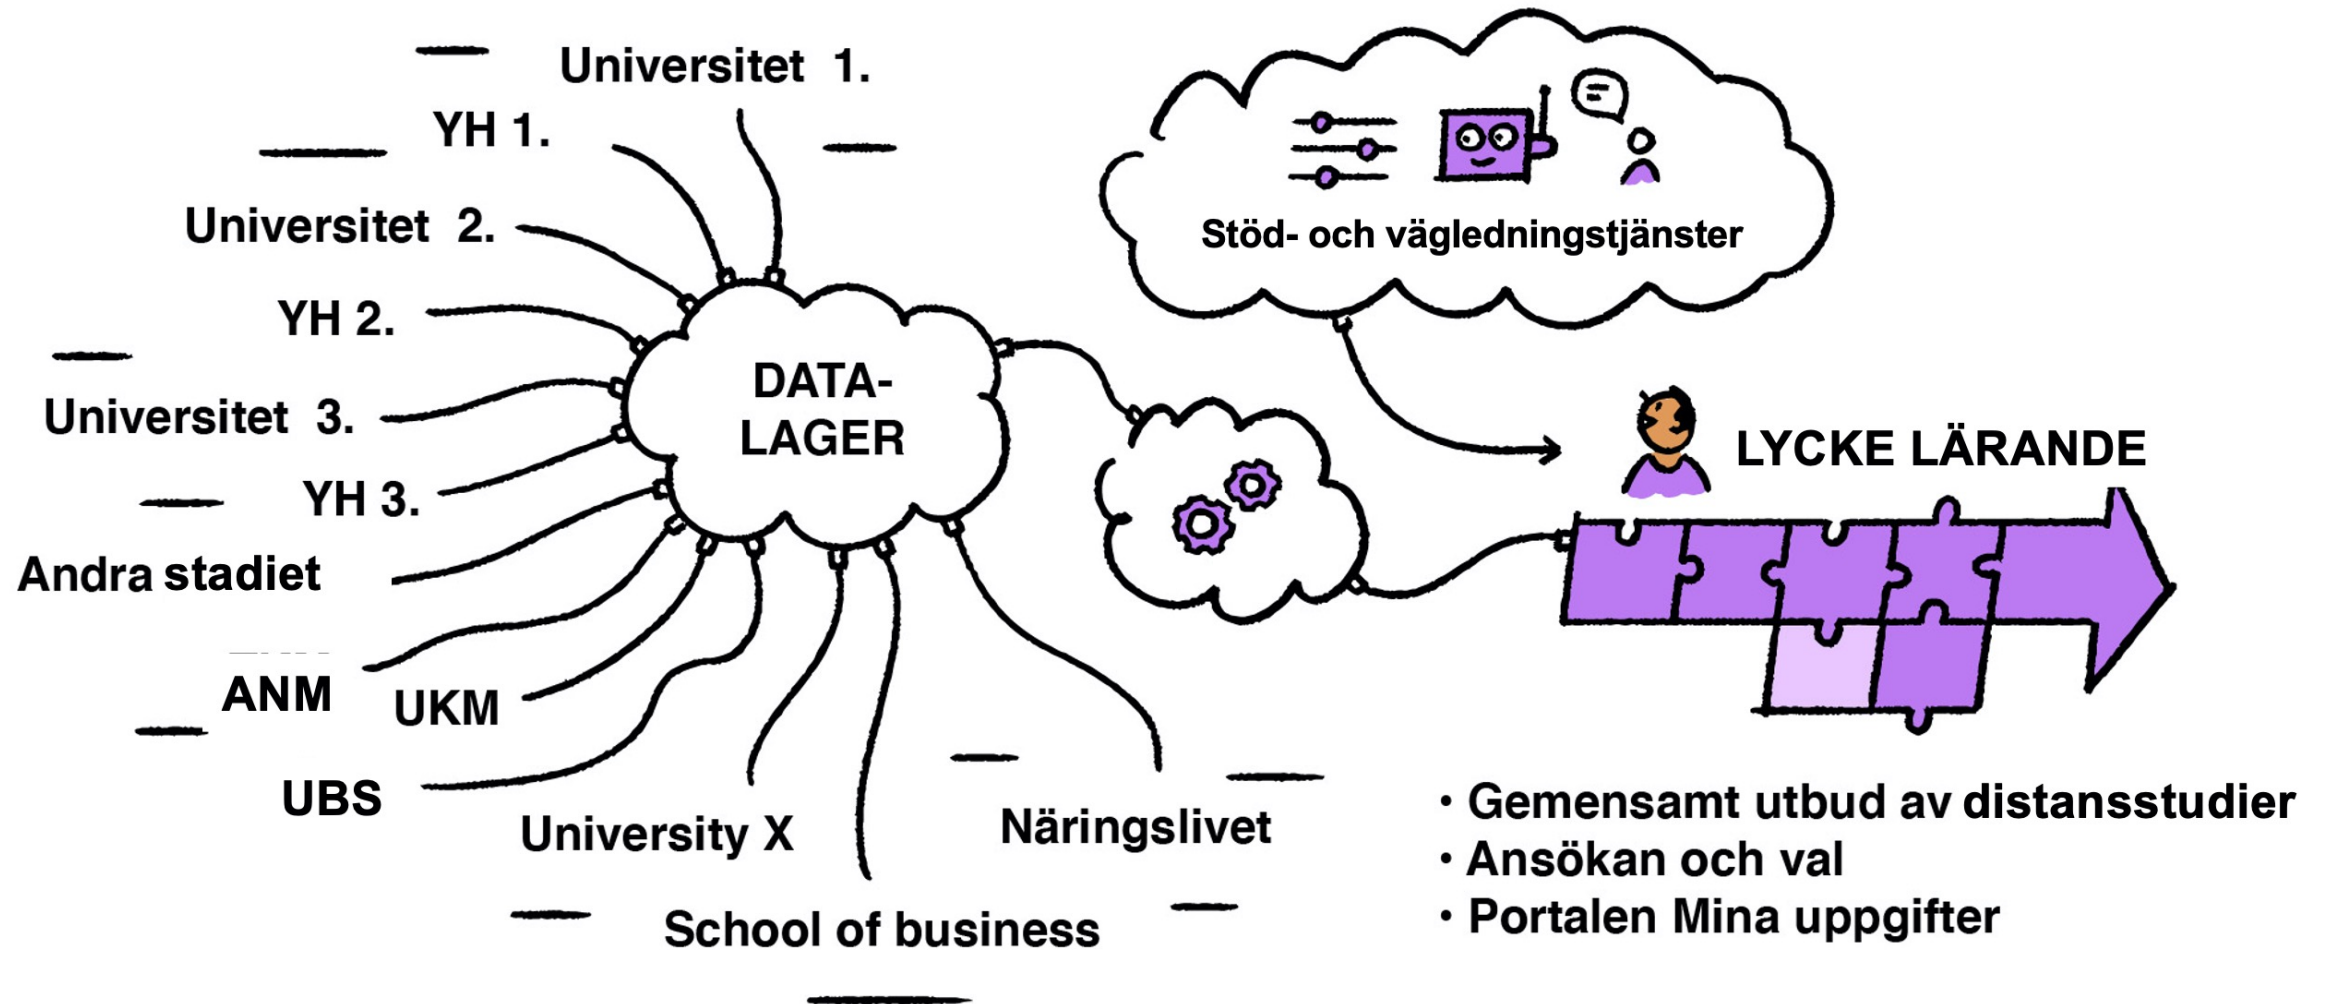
Universitet 1.
YH 1.
Universitet 2.
YH 2.
Universitet 3.
YH 3.
Andra stadiet
ANM
UKM
UBS
University X
School of business
Näringslivet

DATA-
LAGER

Stöd- och vägledningstjänster

LYCKE LÄRANDE

• Gemensamt utbud av distansstudier
• Ansökan och val
• Portalen Mina uppgifter